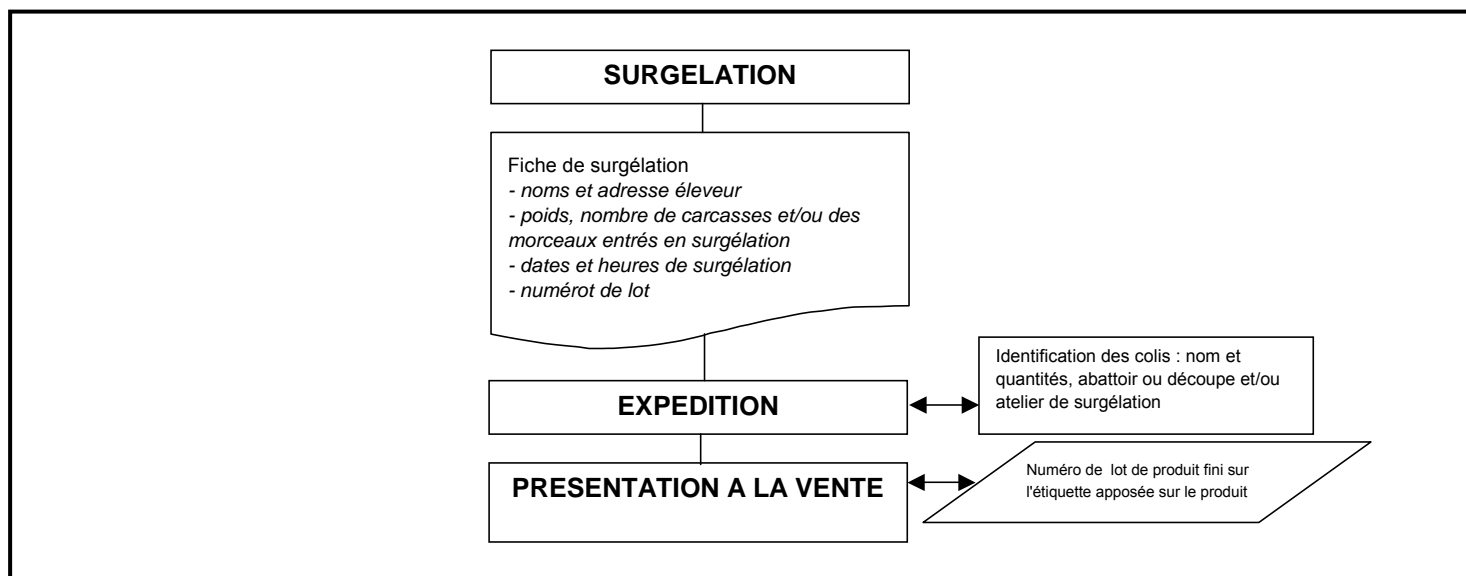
SURGELATION

Fiche de surgélation
- noms et adresse éleveur
- poids, nombre de carcasses et/ou des morceaux entrés en surgélation
- dates et heures de surgélation
- numérot de lot

EXPEDITION

Identification des colis : nom et quantités, abattoir ou découpe et/ou atelier de surgélation

PRESENTATION A LA VENTE

Numéro de lot de produit fini sur l'étiquette apposée sur le produit